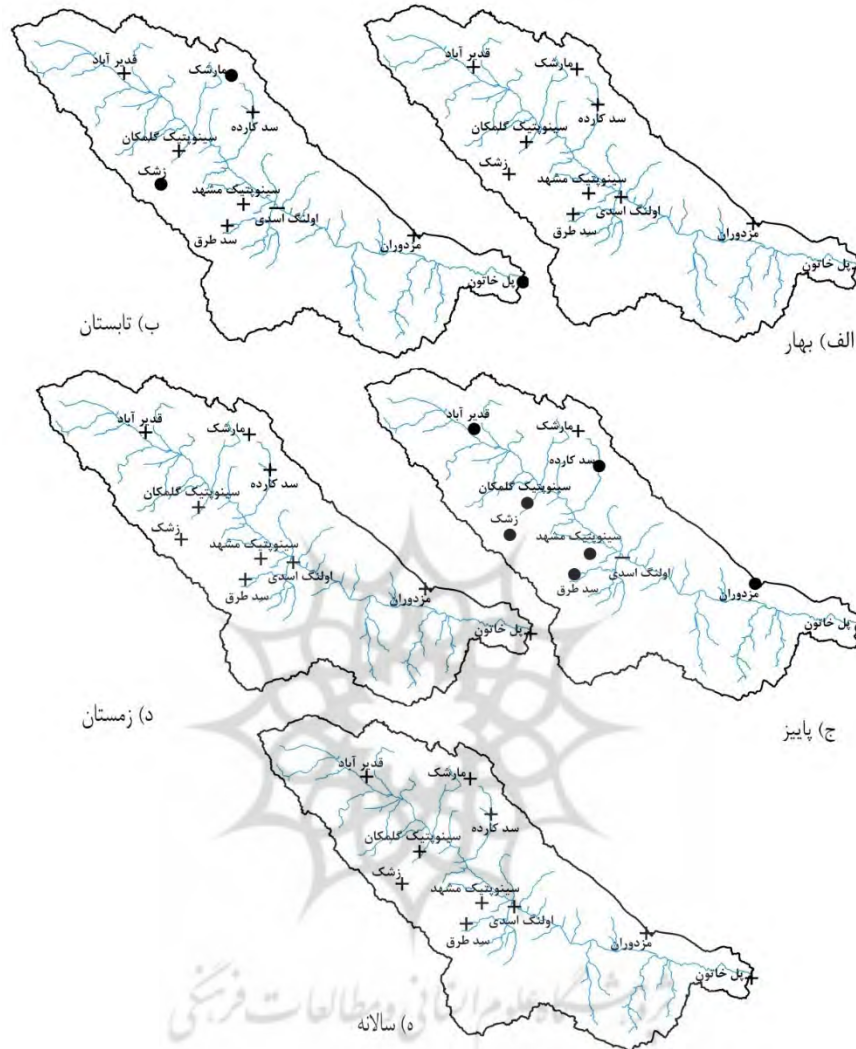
قدیر آباد
مارشک
سد کارده
سینوپتیک گلمکان
زشک
سینوپتیک مشهد
اولنگ اسدی
سد طرق
مزدوران
پل خاتون
الف) بهار

قدیر آباد
مارشک
سد کارده
سینوپتیک گلمکان
زشک
سینوپتیک مشهد
اولنگ اسدی
سد طرق
مزدوران
پل خاتون
ب) تابستان

قدیر آباد
مارشک
سد کارده
سینوپتیک گلمکان
زشک
سینوپتیک مشهد
اولنگ اسدی
سد طرق
مزدوران
پل خاتون
ج) پاییز

قدیر آباد
مارشک
سد کارده
سینوپتیک گلمکان
زشک
سینوپتیک مشهد
اولنگ اسدی
سد طرق
مزدوران
پل خاتون
د) زمستان

قدیر آباد
مارشک
سد کارده
سینوپتیک گلمکان
زشک
سینوپتیک مشهد
اولنگ اسدی
سد طرق
مزدوران
پل خاتون
ه) سالانه

پژوهشگاه علوم انسانی و مطالعات فرهنگی